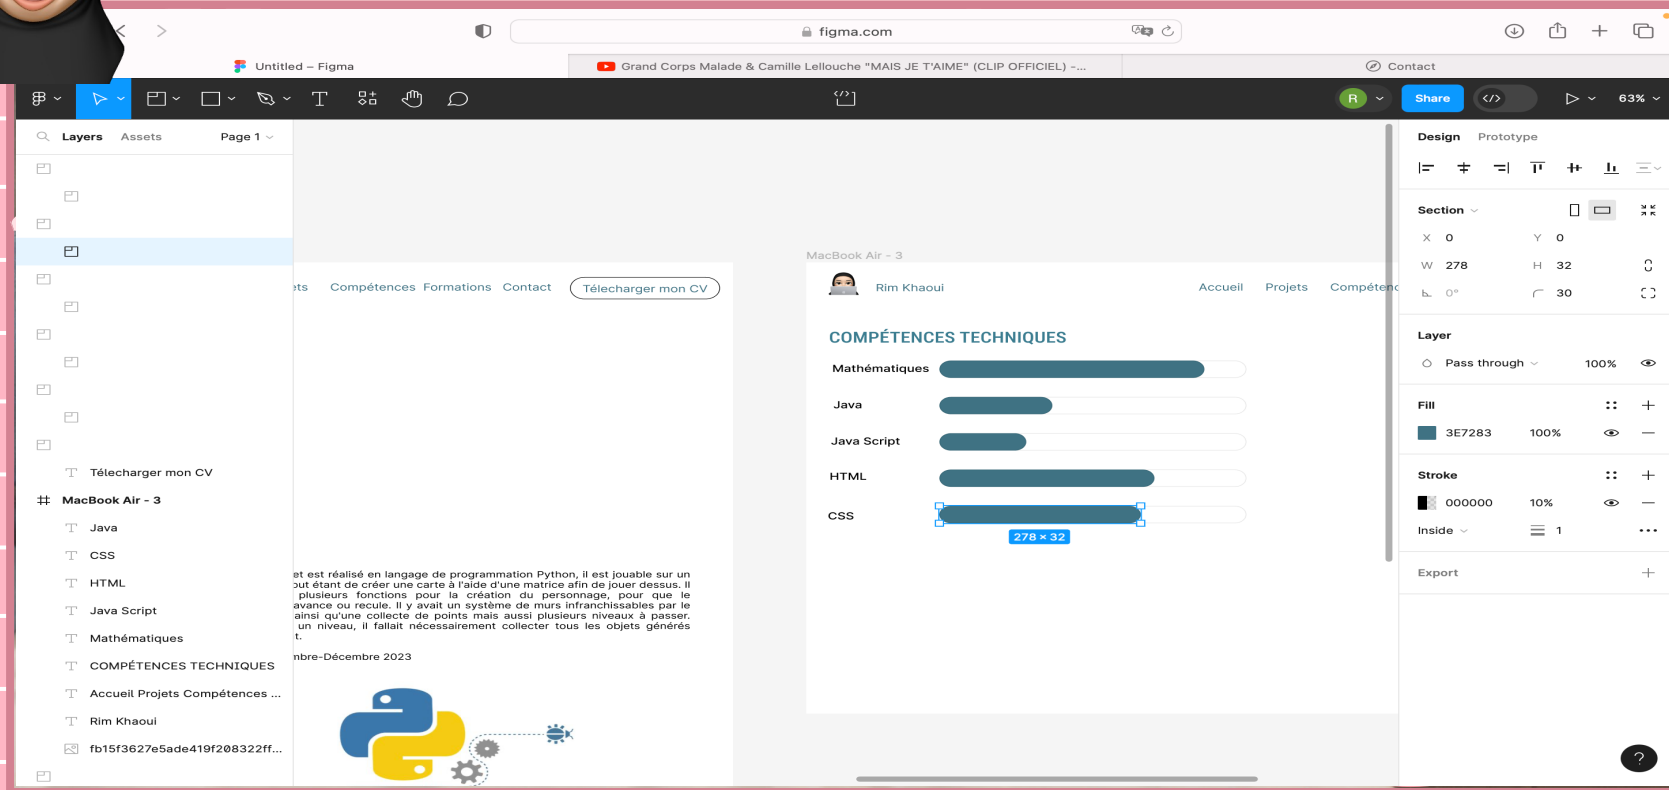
figma.com

Untitled – Figma

Grand Corps Malade & Camille Lellouche "MAIS JE T'AIME" (CLIP OFFICIEL) -...

Contact

R

Share

63%

Layers Assets Page 1

Telecharger mon CV

MacBook Air - 3

Java

CSS

HTML

Java Script

Mathématiques

COMPÉTENCES TECHNIQUES

Accueil Projets Compétences ...

Rim Khaoui

fb15f3627e5ade419f208322ff...

ets Compétences Formations Contact Telecharger mon CV

et est réalisé en langage de programmation Python, il est jouable sur un out étant de créer une carte à l'aide d'une matrice afin de jouer dessus. Il plusieurs fonctions pour la création du personnage, pour que le avance ou recule. Il y avait un système de murs infranchissables par le ainsi qu'une collecte de points mais aussi plusieurs niveaux à passer. un niveau, il fallait nécessairement collecter tous les objets générés t.

mbre-Décembre 2023

MacBook Air - 3

Rim Khaoui

Accueil Projets Compétenc

COMPÉTENCES TECHNIQUES

Mathématiques

Java

Java Script

HTML

CSS

278 × 32

Design Prototype

Section

X 0 Y 0

W 278 H 32

0° 30

Layer

Pass through 100%

Fill

3E7283 100%

Stroke

000000 10%

Inside 1

Export

?